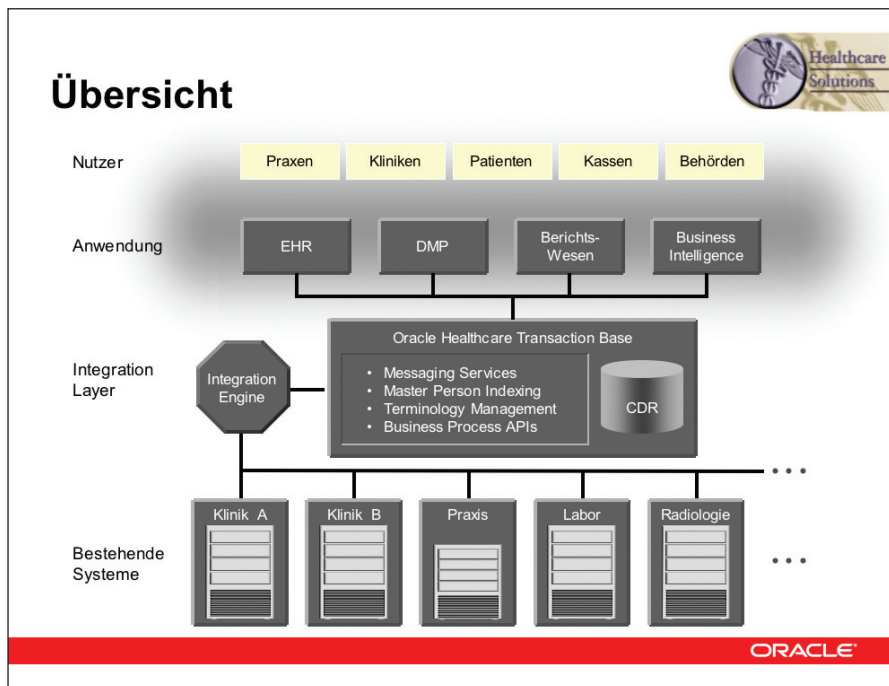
Übersicht

Healthcare Solutions

Nutzer

Praxen

Kliniken

Patienten

Kassen

Behörden

Anwendung

EHR

DMP

Berichts-Wesen

Business Intelligence

Integration Layer

Integration Engine

Oracle Healthcare Transaction Base

- Messaging Services
- Master Person Indexing
- Terminology Management
- Business Process APIs

CDR

• • •

Bestehende Systeme

Klinik A

Klinik B

Praxis

Labor

Radiologie

• • •

ORACLE